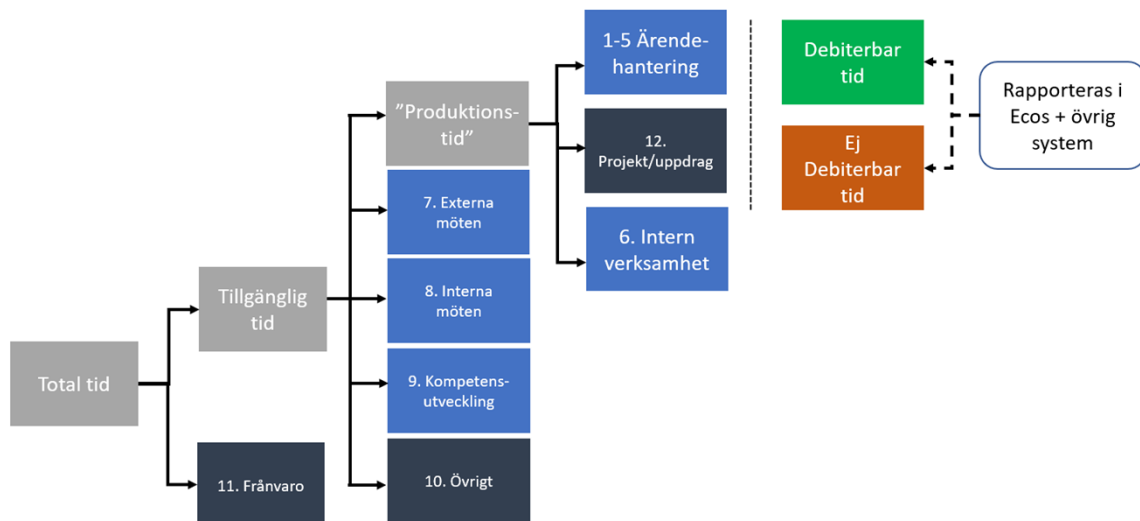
Total tid

Tillgänglig tid

11. Frånvaro

”Produktionstid”

7. Externa möten

8. Interna möten

9. Kompetensutveckling

10. Övrigt

1-5 Ärendehantering

12. Projekt/uppdrag

6. Intern verksamhet

Debiterbar tid

Ej Debiterbar tid

Rapporteras i Ecos + övrig system